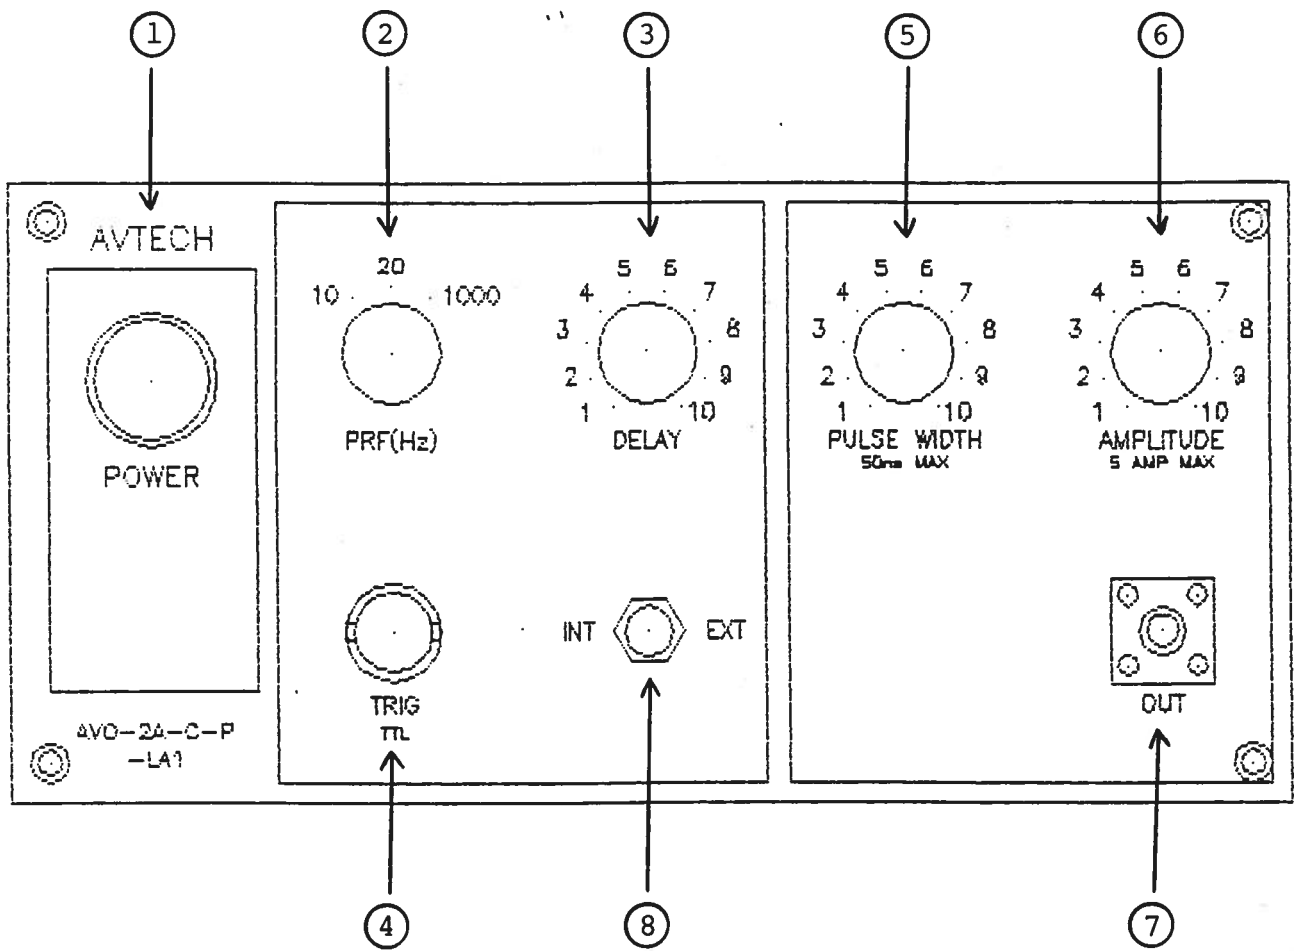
① ② ③ ⑤ ⑥

AVTECH

POWER

20
10 1000
PRF(Hz)

5 6
4 7
3 8
2 9
1 10
DELAY

5 6
4 7
3 8
2 9
1 10
PULSE WIDTH
50ns MAX

5 6
4 7
3 8
2 9
1 10
AMPLITUDE
5 AMP MAX

TRIG
TTL

INT EXT

OUT

AVO-2A-C-P
-LA1

④ ⑧ ⑦